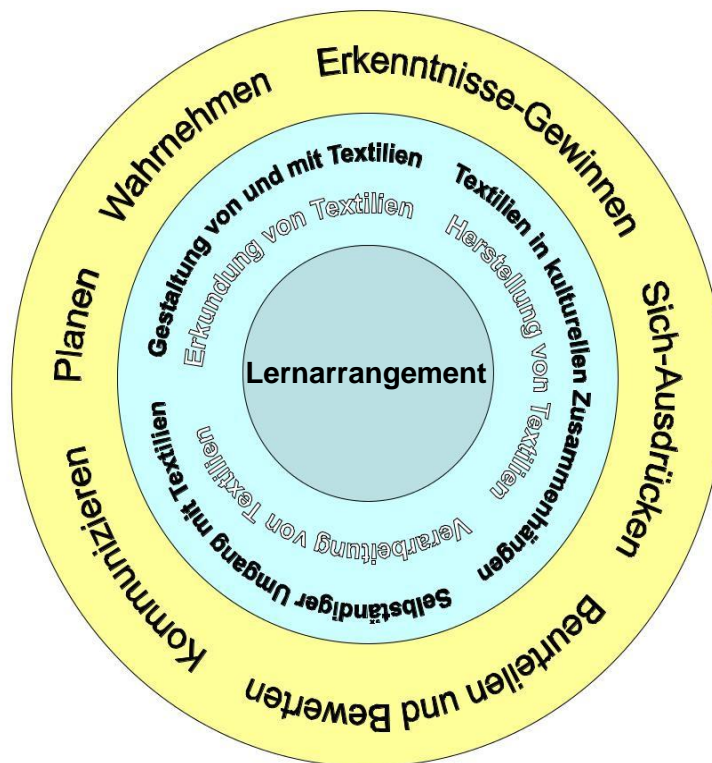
Wahrnehmen

Erkenntnisse-Gewinnen

Sich-Ausdrücken

Beurteilen und Bewerten

Kommunizieren

Planen

Gestaltung von und mit Textilien

Textilien in kulturellen Zusammenhängen

Selbständiger Umgang mit Textilien

Erkundung von Textilien

Herstellung von Textilien

Verarbeitung von Textilien

Lernarrangement